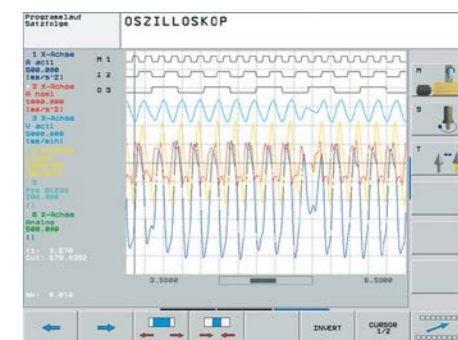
Programmlauf Satzfolge

OSZILLOSKOP

1 X-Achse
A actl
500.000
[mm/s^2]

2 X-Achse
A noml
1000.000
[mm/s^2]

3 X-Achse
V actl
1000.000
[mm/min]

4 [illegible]
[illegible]
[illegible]
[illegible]

5
Frm 01234
200.000
[]

6 X-Achse
Analog
500.000
[]

M 1
I 2
O 3

t1: 3.570
Dt: 678.0352

2.5000

6.5000

sk: 6.010

M

S

T

INVERT

CURSOR 1/2